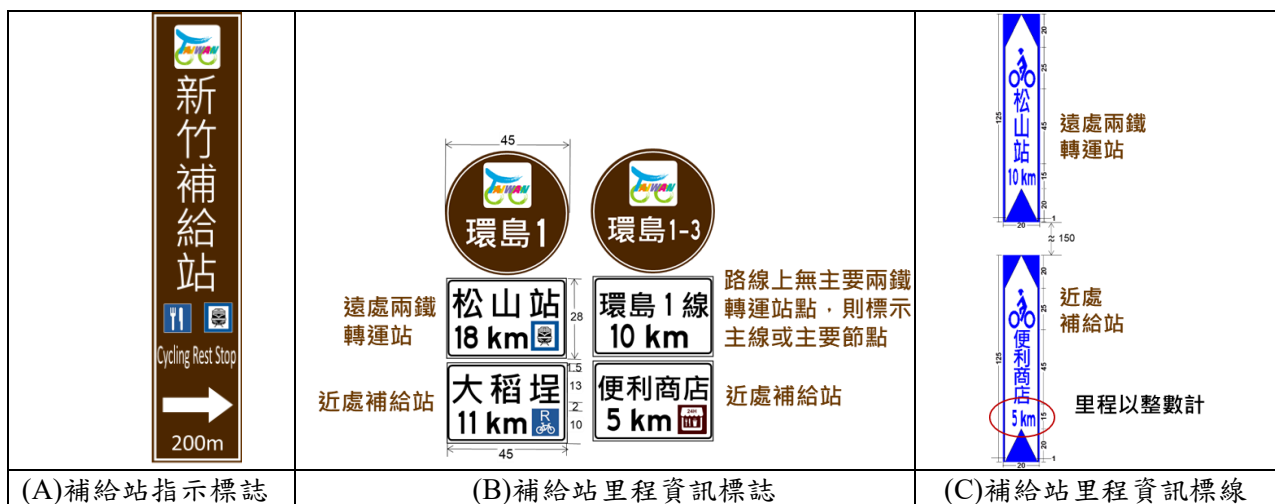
TAIWAN
新竹補給站
Cycling Rest Stop
200m

45
TAIWAN
環島1
TAIWAN
環島1-3
遠處兩鐵轉運站
松山站
18 km
28
環島1線
10 km
路線上無主要兩鐵轉運站點，則標示主線或主要節點
近處補給站
大稻埕
11 km
R
5
13
2
10
便利商店
5 km
24H
近處補給站
45

20
25
125
松山站
10 km
45
15
20
1
20
150
遠處兩鐵轉運站
20
25
125
便利商店
5 km
15
20
1
20
近處補給站
里程以整數計

| (A)補給站指示標誌 | (B)補給站里程資訊標誌 | (C)補給站里程資訊標線 |
|---|---|---|